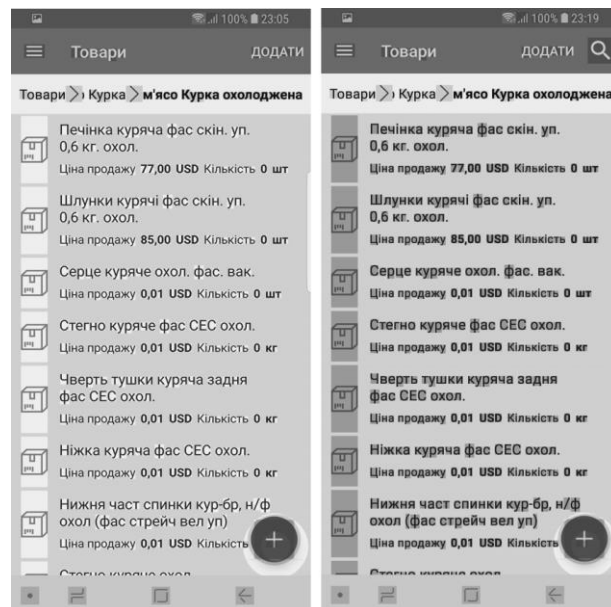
100% 23:05

Товари ДОДАТИ

Товари > Курка > м'ясо Курка охолоджена

Печінка куряча фас скін. уп. 0,6 кг. охол.
Ціна продажу 77,00 USD Кількість 0 шт

Шлунки курячі фас скін. уп. 0,6 кг. охол.
Ціна продажу 85,00 USD Кількість 0 шт

Серце куряче охол. фас. вак.
Ціна продажу 0,01 USD Кількість 0 шт

Стегно куряче фас СЕС охол.
Ціна продажу 0,01 USD Кількість 0 кг

Чверть тушки куряча задня фас СЕС охол.
Ціна продажу 0,01 USD Кількість 0 кг

Ніжка куряча фас СЕС охол.
Ціна продажу 0,01 USD Кількість 0 кг

Нижня част спинки кур-бр, н/ф охол (фас стрейч вел уп)
Ціна продажу 0,01 USD Кількість

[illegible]

100% 23:19

Товари ДОДАТИ

Товари > Курка > м'ясо Курка охолоджена

Печінка куряча фас скін. уп. 0,6 кг. охол.
Ціна продажу 77,00 USD Кількість 0 шт

Шлунки курячі фас скін. уп. 0,6 кг. охол.
Ціна продажу 85,00 USD Кількість 0 шт

Серце куряче охол. фас. вак.
Ціна продажу 0,01 USD Кількість 0 шт

Стегно куряче фас СЕС охол.
Ціна продажу 0,01 USD Кількість 0 кг

Чверть тушки куряча задня фас СЕС охол.
Ціна продажу 0,01 USD Кількість 0 кг

Ніжка куряча фас СЕС охол.
Ціна продажу 0,01 USD Кількість 0 кг

Нижня част спинки кур-бр, н/ф охол (фас стрейч вел уп)
Ціна продажу 0,01 USD Кількість

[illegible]